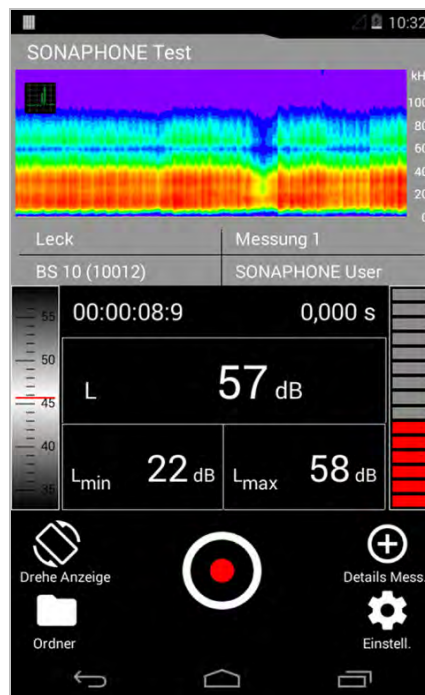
10:32
SONAPHONE Test
kH
100
80
60
40
20
0
Leck
Messung 1
BS 10 (10012)
SONAPHONE User
55
50
45
40
35
00:00:08:9
0,000 s
L
57 dB
$L_{min}$ 22 dB
$L_{max}$ 58 dB
Drehe Anzeige
Details Mess.
Ordner
Einstell.